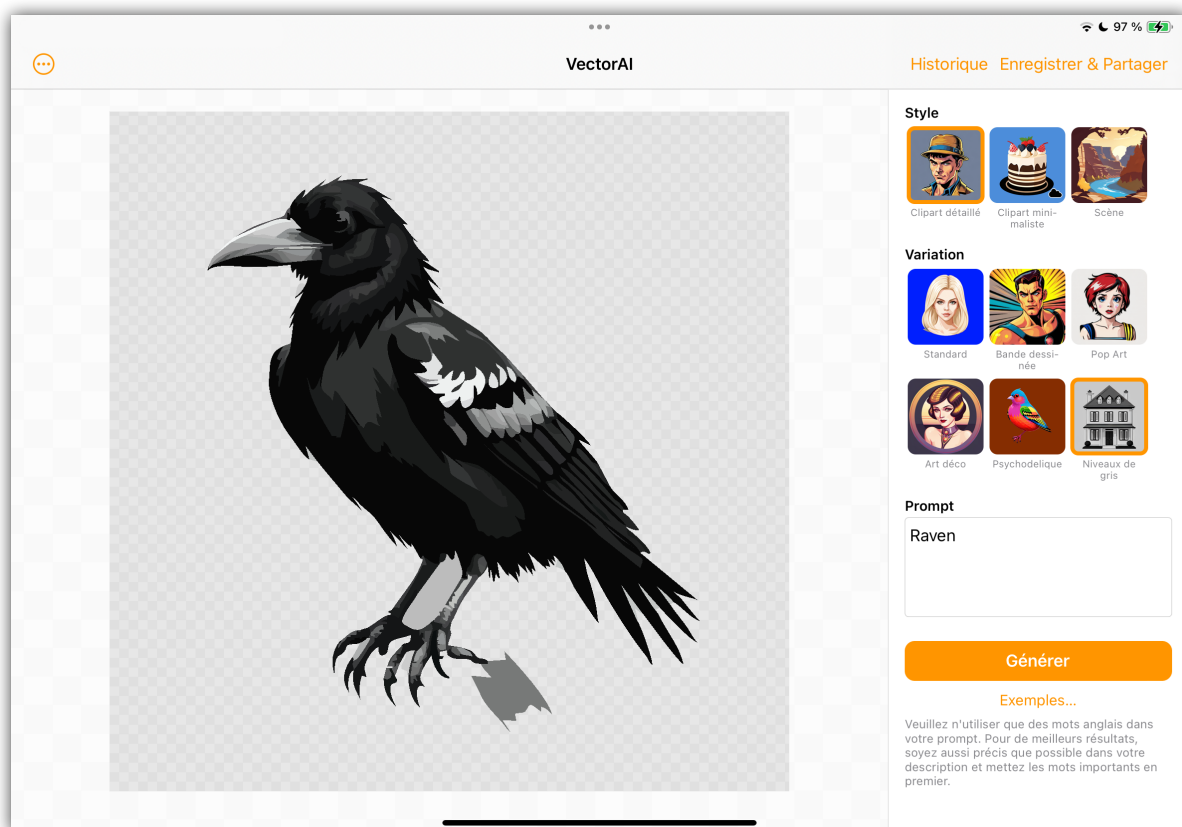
97 %

VectorAI

Historique Enregistrer & Partager

Style

Clipart détaillé

Clipart minimaliste

Scène

Variation

Standard

Bande dessinée

Pop Art

Art déco

Psychodelique

Niveaux de gris

Prompt

Raven

Générer

Exemples...

Veuillez n'utiliser que des mots anglais dans votre prompt. Pour de meilleurs résultats, soyez aussi précis que possible dans votre description et mettez les mots importants en premier.